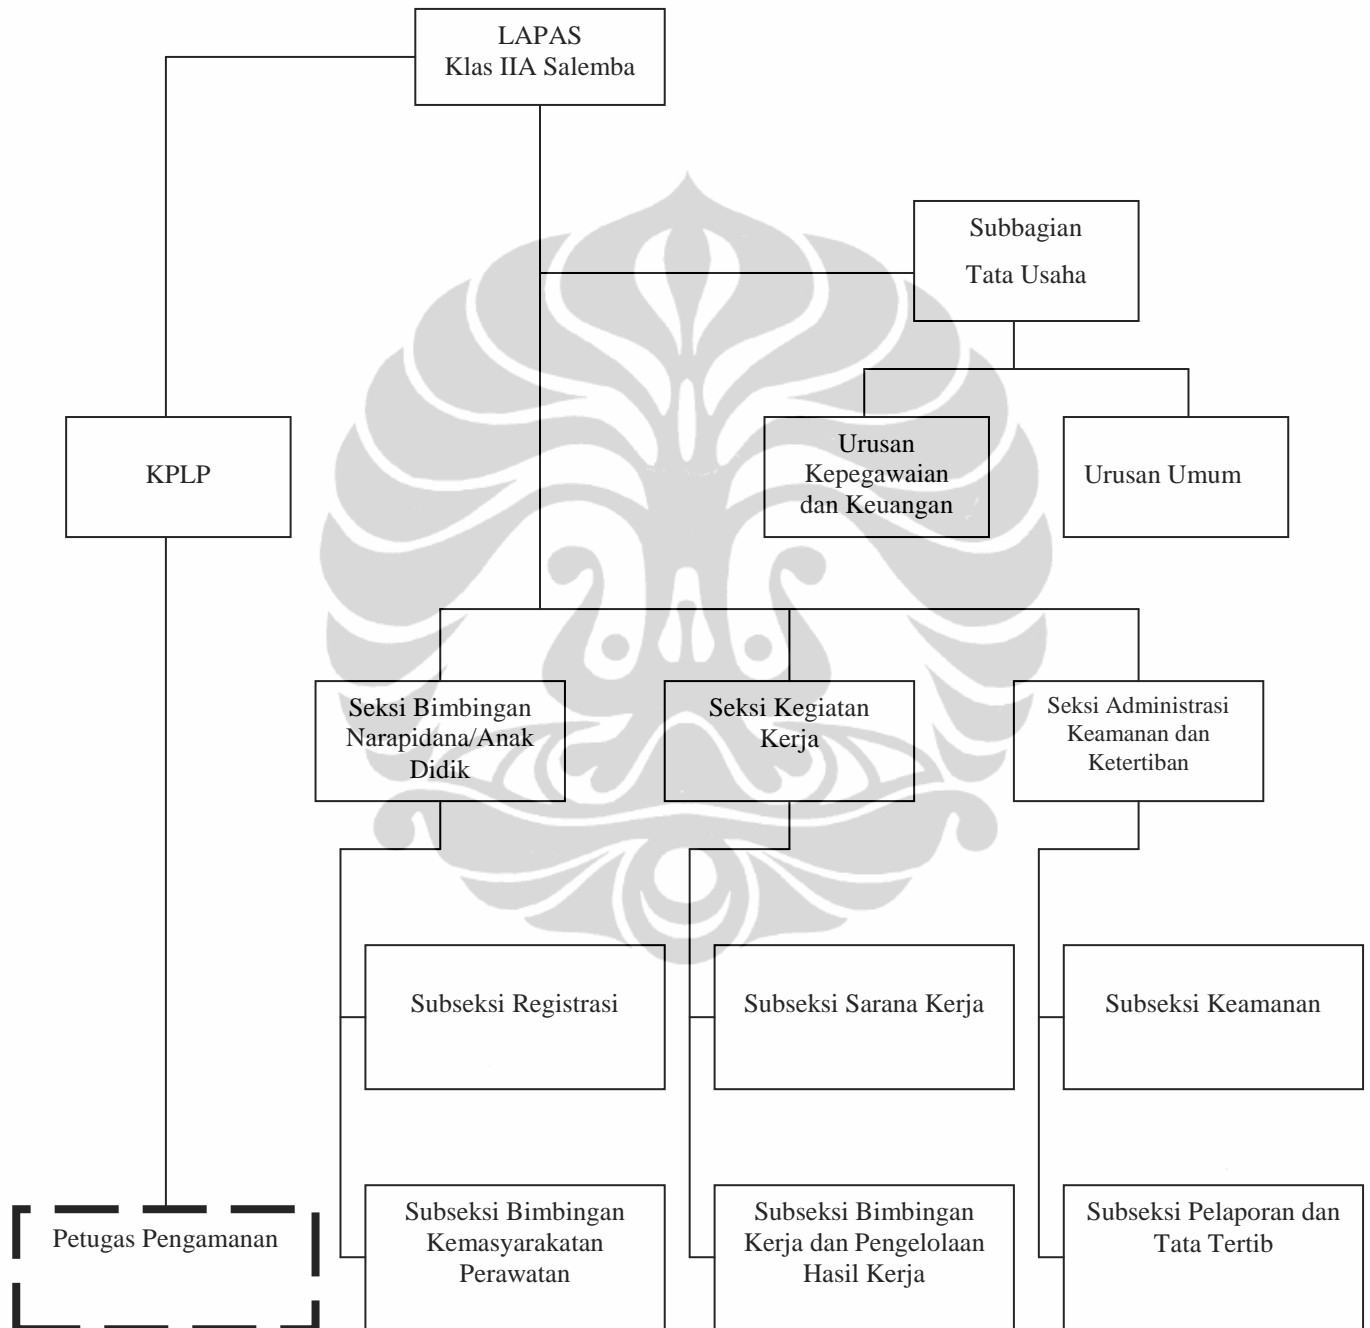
LAPAS
Klas IIA Salemba

Subbagian
Tata Usaha

KPLP

Urusan Kepegawaian dan Keuangan

Urusan Umum

Seksi Bimbingan Narapidana/Anak Didik

Seksi Kegiatan Kerja

Seksi Administrasi Keamanan dan Ketertiban

Subseksi Registrasi

Subseksi Sarana Kerja

Subseksi Keamanan

Petugas Pengamanan

Subseksi Bimbingan Kemasyarakatan Perawatan

Subseksi Bimbingan Kerja dan Pengelolaan Hasil Kerja

Subseksi Pelaporan dan Tata Tertib